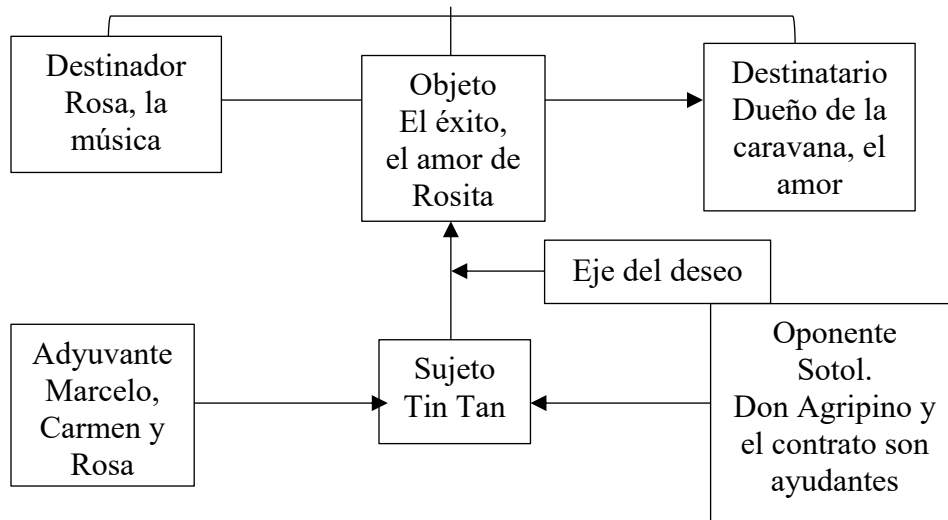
Destinador Rosa, la música

Objeto El éxito, el amor de Rosita

Destinatario Dueño de la caravana, el amor

Eje del deseo

Adyuvante Marcelo, Carmen y Rosa

Sujeto Tin Tan

Oponente Sotol. Don Agripino y el contrato son ayudantes